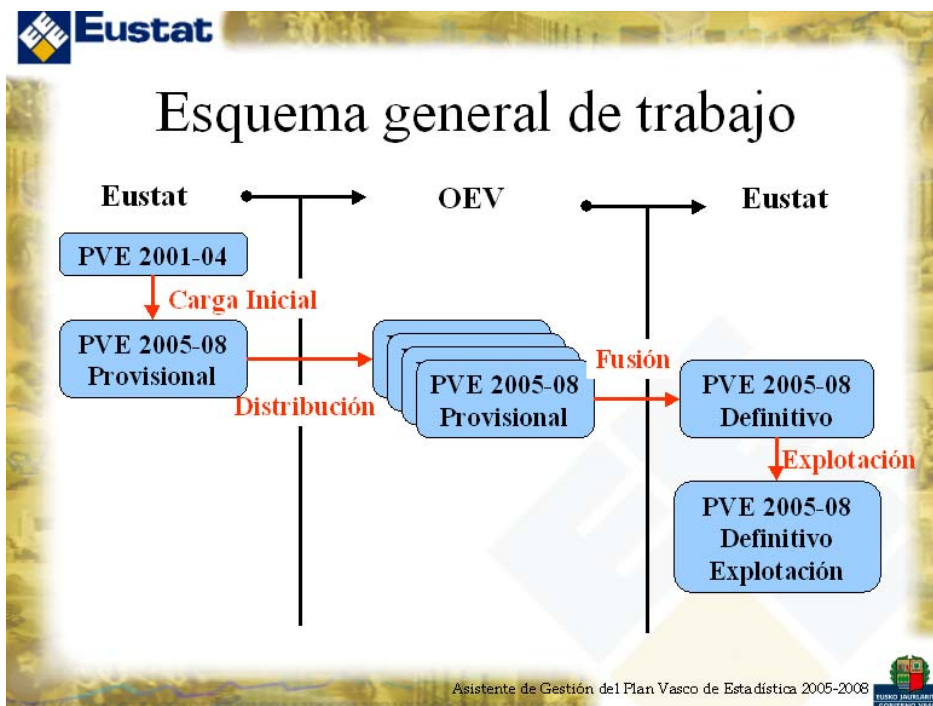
Eustat

Esquema general de trabajo

Eustat

OEV

Eustat

PVE 2001-04

Carga Inicial

PVE 2005-08 Provisional

Distribución

PVE 2005-08 Provisional

Fusión

PVE 2005-08 Definitivo

Explotación

PVE 2005-08 Definitivo Explotación

Asistente de Gestión del Plan Vasco de Estadística 2005-2008

EUSKO JAURLARITZA GOBIERNO VASCO